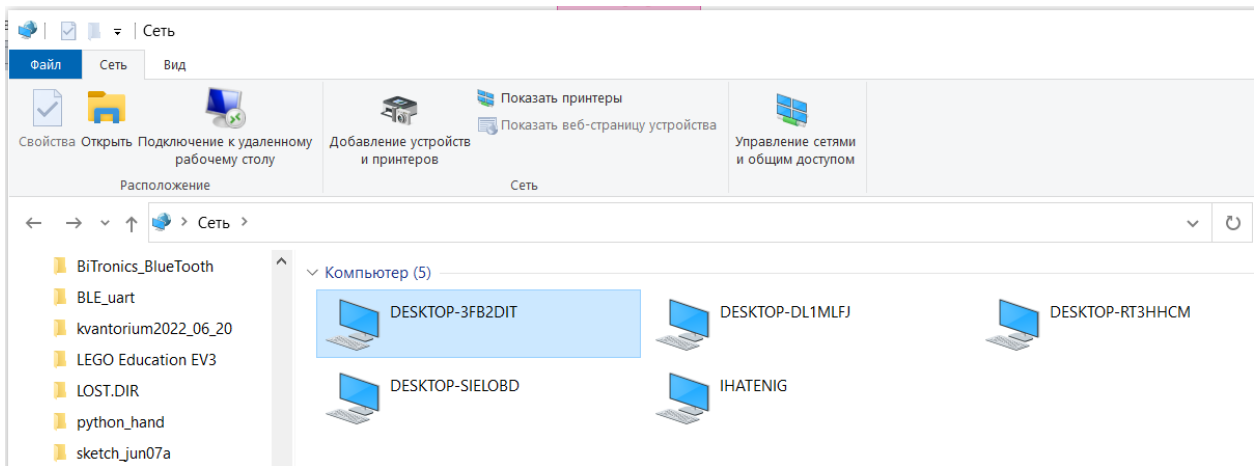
Сеть

Файл Сеть Вид

Свойства Открыть Подключение к удаленному рабочему столу
Расположение

Добавление устройств и принтеров
Показать принтеры
Показать веб-страницу устройства
Сеть

Управление сетями и общим доступом

Сеть >

BiTronics_BlueTooth
BLE_uart
kvantorium2022_06_20
LEGO Education EV3
LOST.DIR
python_hand
sketch_jun07a

Компьютер (5)

DESKTOP-3FB2DIT
DESKTOP-DL1MLFJ
DESKTOP-RT3HHCM
DESKTOP-SIELOBD
IHATENIG